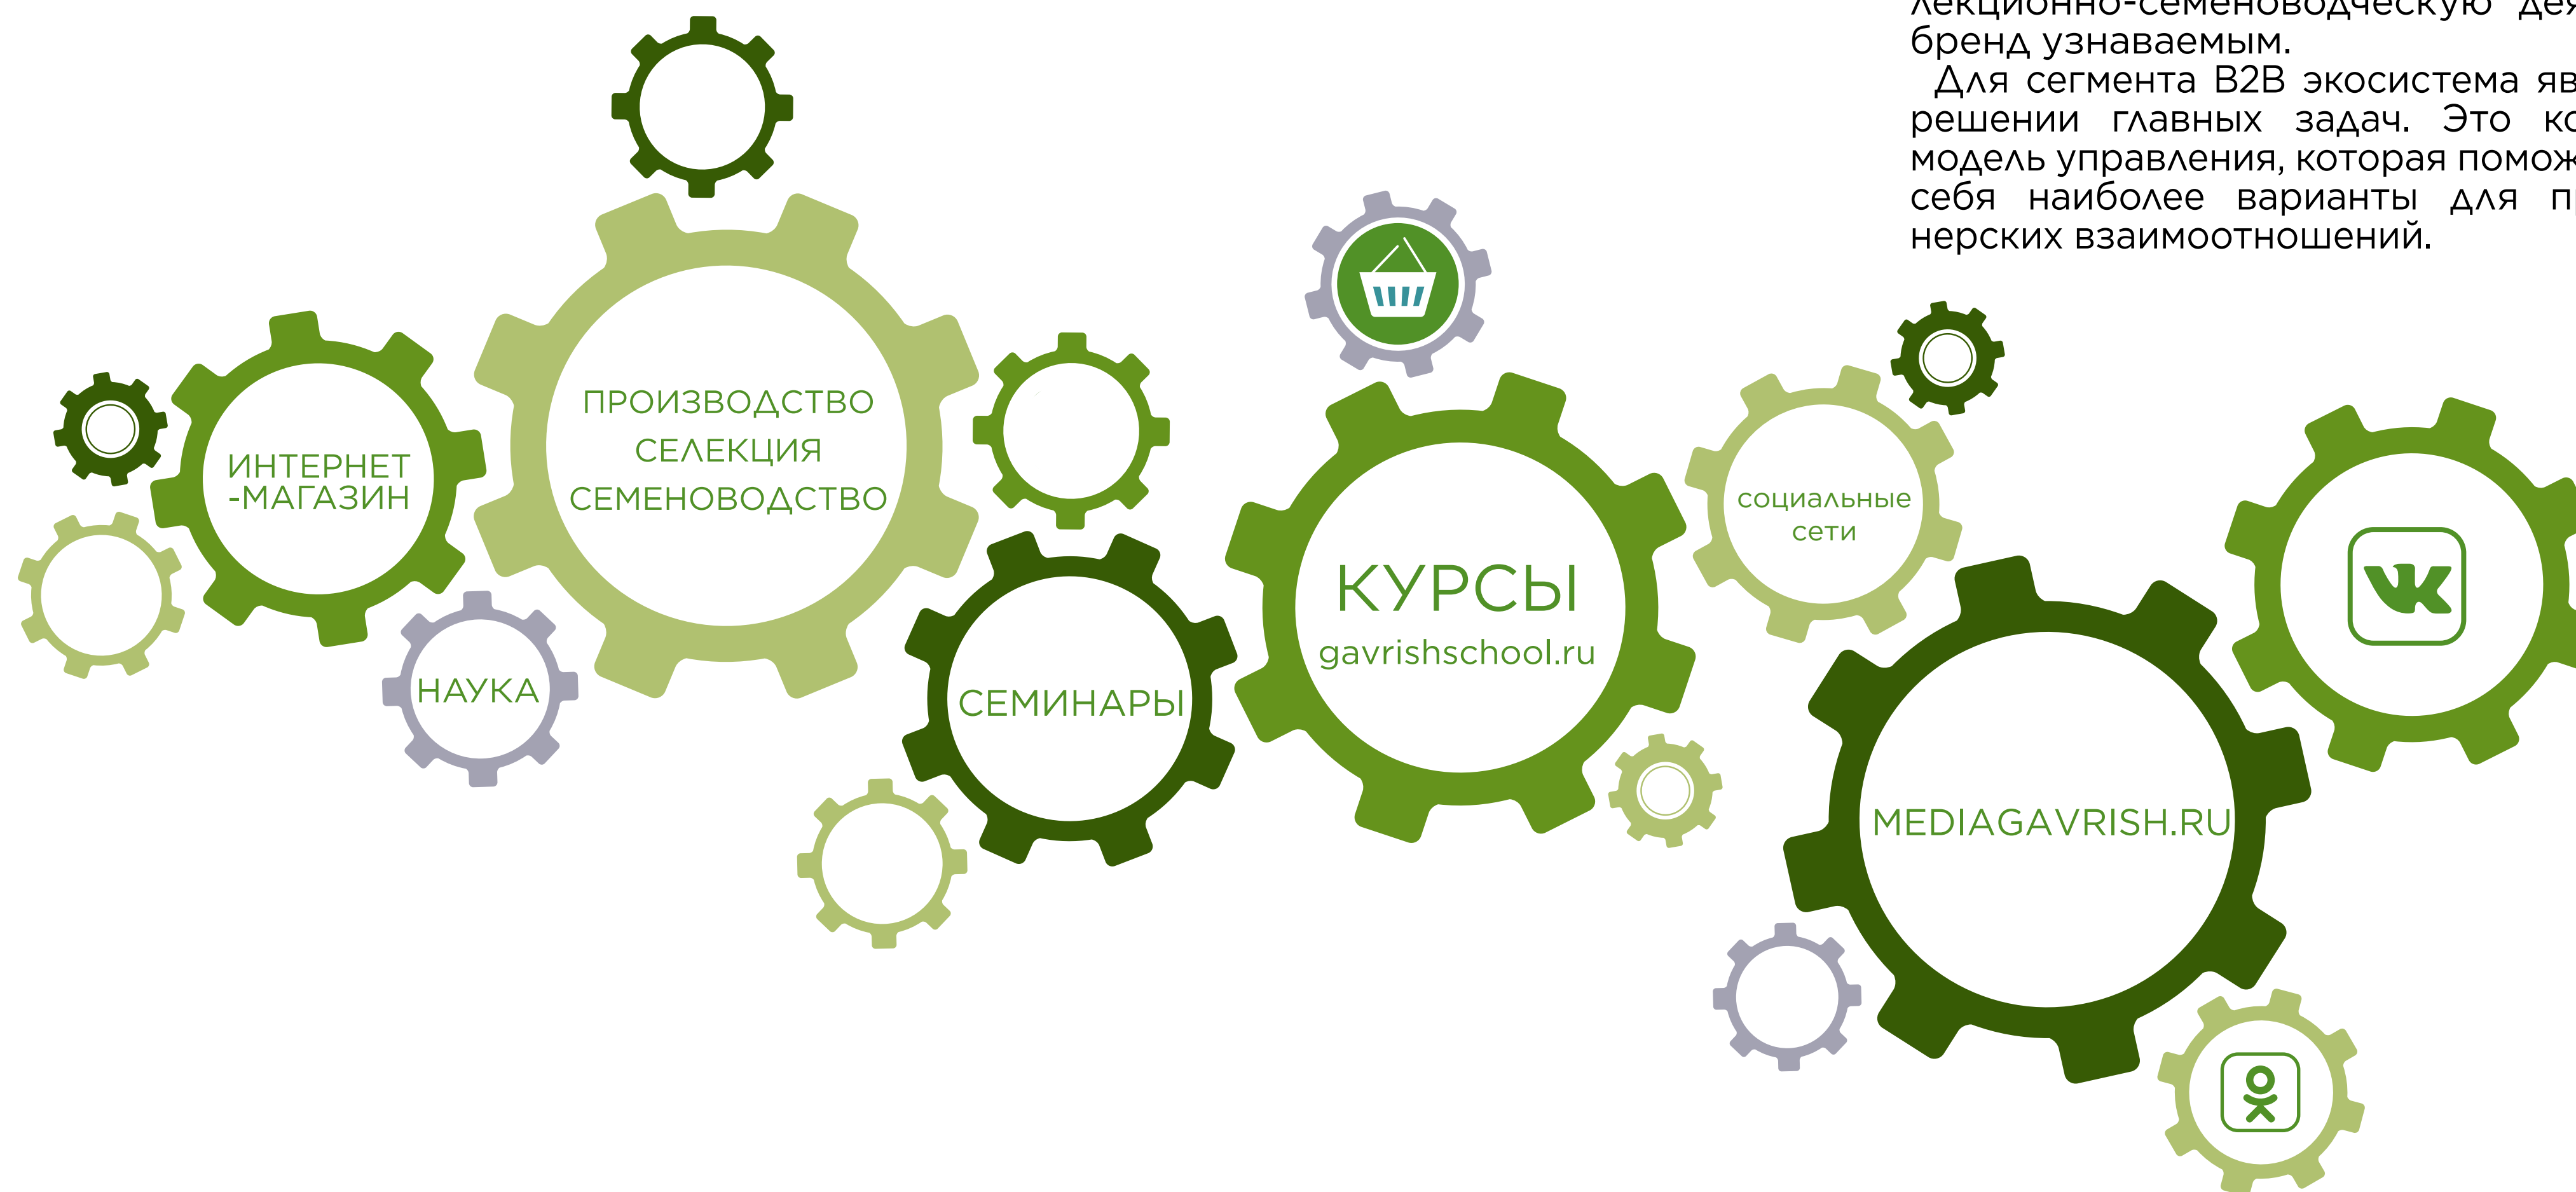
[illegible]лекционно-семеноводческую де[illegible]
бренд узнаваемым.
Для сегмента B2B экосистема яв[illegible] решении главных задач. Это ко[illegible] модель управления, которая помож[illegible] себя наиболее варианты для п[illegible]нерских взаимоотношений.

ИНТЕРНЕТ
-МАГАЗИН

ПРОИЗВОДСТВО
СЕЛЕКЦИЯ
СЕМЕНОВОДСТВО

НАУКА

СЕМИНАРЫ

КУРСЫ
gavrishschool.ru

социальные
сети

MEDIAGAVRISH.RU